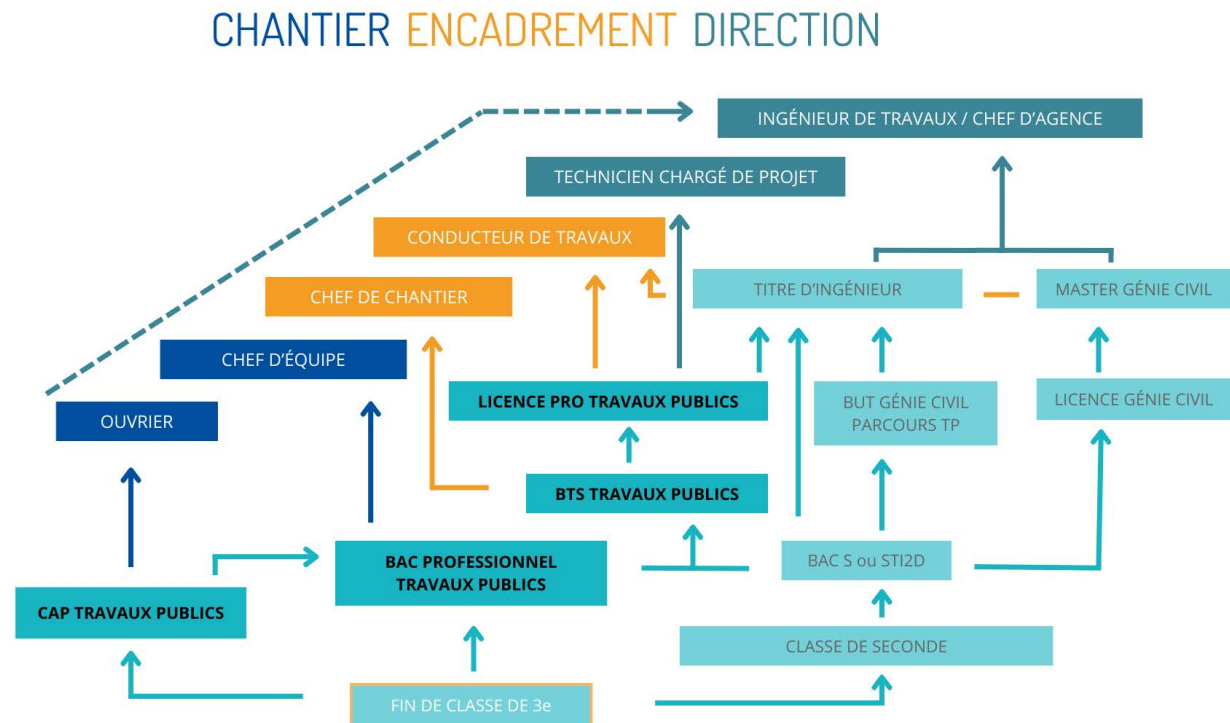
CHANTIER ENCADREMENT DIRECTION

INGÉNIEUR DE TRAVAUX / CHEF D'AGENCE

TECHNICIEN CHARGÉ DE PROJET

CONDUCTEUR DE TRAVAUX

CHEF DE CHANTIER

CHEF D'ÉQUIPE

OUVRIER

TITRE D'INGÉNIEUR

MASTER GÉNIE CIVIL

LICENCE PRO TRAVAUX PUBLICS

BUT GÉNIE CIVIL PARCOURS TP

LICENCE GÉNIE CIVIL

BTS TRAVAUX PUBLICS

BAC PROFESSIONNEL TRAVAUX PUBLICS

BAC S ou STI2D

CAP TRAVAUX PUBLICS

CLASSE DE SECONDE

FIN DE CLASSE DE 3e